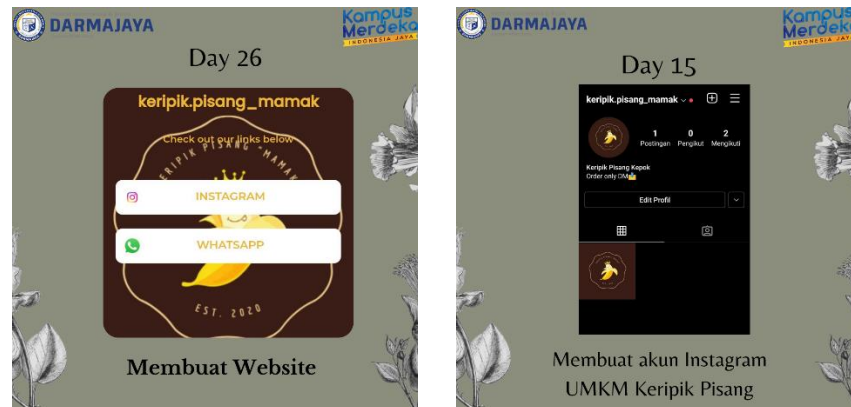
DARMAJAYA

Kampus Merdeka INDONESIA JAYA

Day 26

keripik.pisang_mamak

Check out our links below

KERIPIK PISANG MAMAK

INSTAGRAM

WHATSAPP

EST. 2020

Membuat Website

DARMAJAYA

Kampus Merdeka INDONESIA JAYA

Day 15

keripik.pisang_mamak

1 Postingan

0 Pengikut

2 Mengikuti

Keripik Pisang Kepok

Order only DM

Edit Profil

Membuat akun Instagram UMKM Keripik Pisang